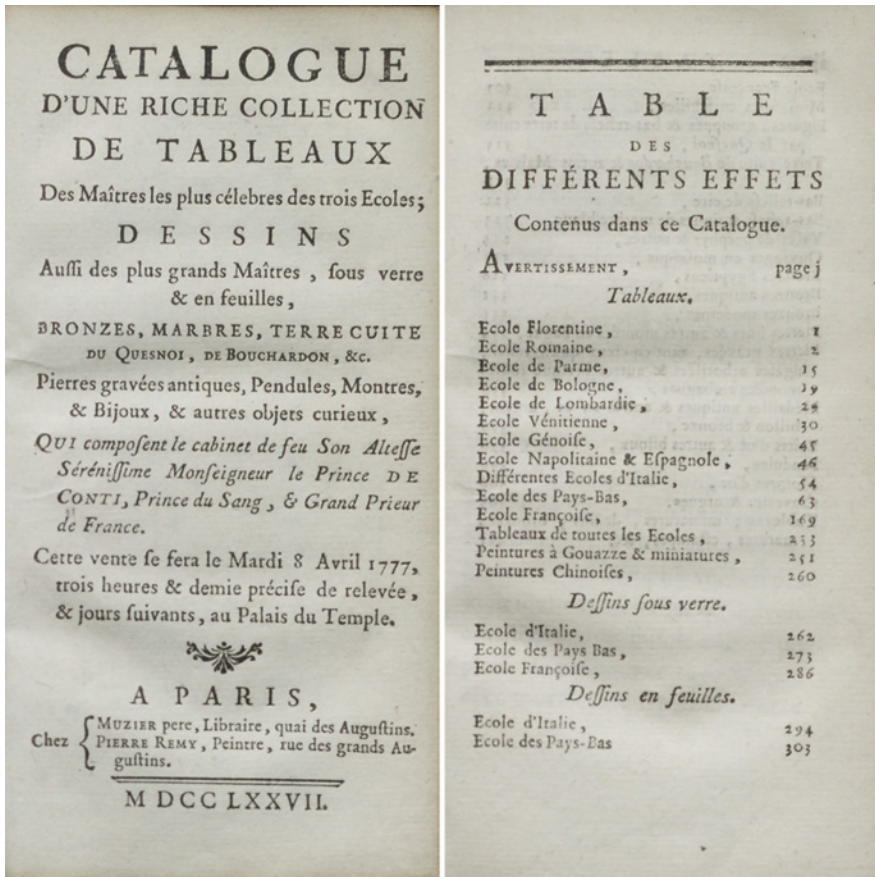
CATALOGUE
D'UNE RICHE COLLECTION
DE TABLEAUX
Des Maîtres les plus célebres des trois Ecoles;
DESSINS
Auſſi des plus grands Maîtres, ſous verre & en feuilles,
BRONZES, MARBRES, TERRE CUITE DU QUESNOI, DE BOUCHARDON, &c.
Pierres gravées antiques, Pendules, Montres, & Bijoux, & autres objets curieux,
QUI compoſent le cabinet de feu Son Alteſſe Séréniſſime Monſeigneur le Prince DE CONTI, Prince du Sang, & Grand Prieur de France.
Cette vente ſe fera le Mardi 8 Avril 1777, trois heures & demie préciſe de relevée, & jours ſuivants, au Palais du Temple.

A PARIS,
Chez {MUZIER pere, Libraire, quai des Auguſtins. PIERRE REMY, Peintre, rue des grands Auguſtins.

M DCC LXXVII.

TABLE
DES
DIFFÉRENTS EFFETS
Contenus dans ce Catalogue.

AVERTISSEMENT, page j
Tableaux.

| | |
|---|---|
| Ecole Florentine, | 1 |
| Ecole Romaine, | 2 |
| Ecole de Parme, | 15 |
| Ecole de Bologne, | 19 |
| Ecole de Lombardie, | 29 |
| Ecole Vénitienne, | 30 |
| Ecole Génoiſe, | 45 |
| Ecole Napolitaine & Eſpagnole, | 46 |
| Différentes Ecoles d'Italie, | 54 |
| Ecole des Pays-Bas, | 63 |
| Ecole Françoiſe, | 169 |
| Tableaux de toutes les Ecoles, | 233 |
| Peintures à Gouazze & miniatures, | 251 |
| Peintures Chinoiſes, | 260 |

Deſſins ſous verre.

| | |
|---|---|
| Ecole d'Italie, | 262 |
| Ecole des Pays Bas, | 273 |
| Ecole Françoiſe, | 286 |

Deſſins en feuilles.

| | |
|---|---|
| Ecole d'Italie, | 294 |
| Ecole des Pays-Bas | 303 |